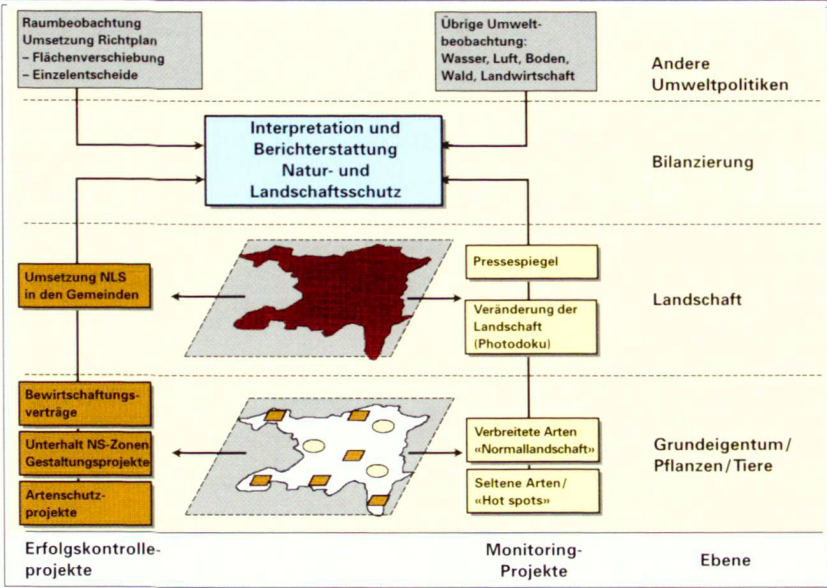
Raumbeobachtung
Umsetzung Richtplan
– Flächenverschiebung
– Einzelentscheide

Übrige Umweltbeobachtung: Wasser, Luft, Boden, Wald, Landwirtschaft

Andere Umweltpolitiken

Interpretation und Berichterstattung Natur- und Landschaftsschutz

Bilanzierung

Umsetzung NLS in den Gemeinden

Pressespiegel

Veränderung der Landschaft (Photodoku)

Landschaft

Bewirtschaftungsverträge

Unterhalt NS-Zonen Gestaltungsprojekte

Artenschutzprojekte

Verbreitete Arten «Normallandschaft»

Seltene Arten / «Hot spots»

Grundeigentum / Pflanzen / Tiere

Erfolgskontrolleprojekte

Monitoring-Projekte

Ebene